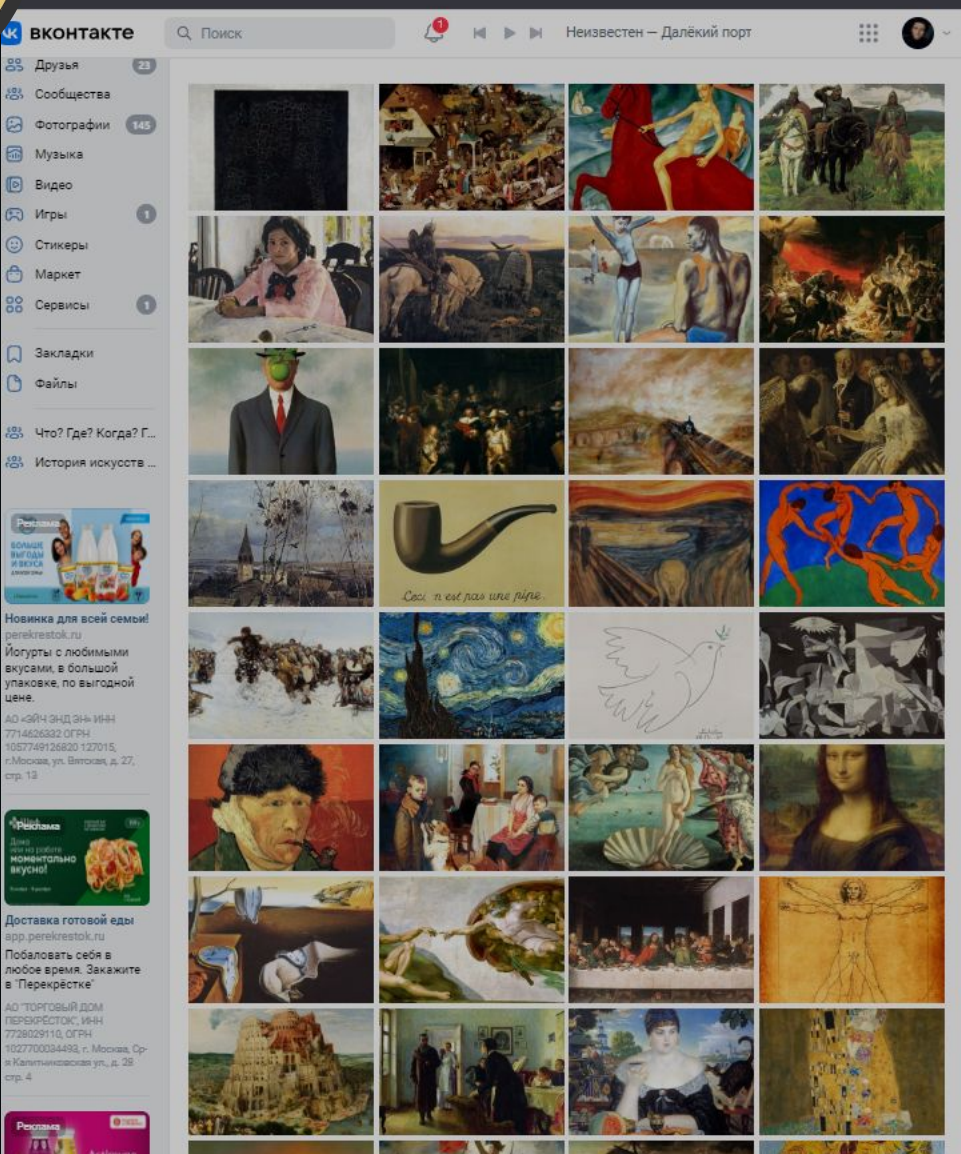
ВКОНТАКТЕ
Поиск
1
Неизвестен — Далёкий порт

Друзья 23
Сообщества
Фотографии 145
Музыка
Видео
Игры 1
Стикеры
Маркет
Сервисы 1
Закладки
Файлы
Что? Где? Когда? Г...
История искусств ...

Реклама
БОЛЬШЕ ВЫГОДЫ И ВКУСА
Новинка для всей семьи!
perekrestok.ru
Йогурты с любимыми вкусами, в большой упаковке, по выгодной цене.
АО «ЭЙЧ ЭНД ЭН» ИНН 7714626332 ОГРН 1057749126820 127015, г.Москва, ул. Вятская, д. 27, стр. 13

Реклама
Дома или на работе моментально вкусно!
Доставка готовой еды
app.perekrestok.ru
Побаловать себя в любое время. Закажите в "Перекрёстке"
АО "ТОРГОВЫЙ ДОМ ПЕРЕКРЁСТОК", ИНН 7728029110, ОГРН 1027700034493, г. Москва, Ср-я Калитниковская ул., д. 28 стр. 4

Реклама

Ceci n'est pas une pipe.